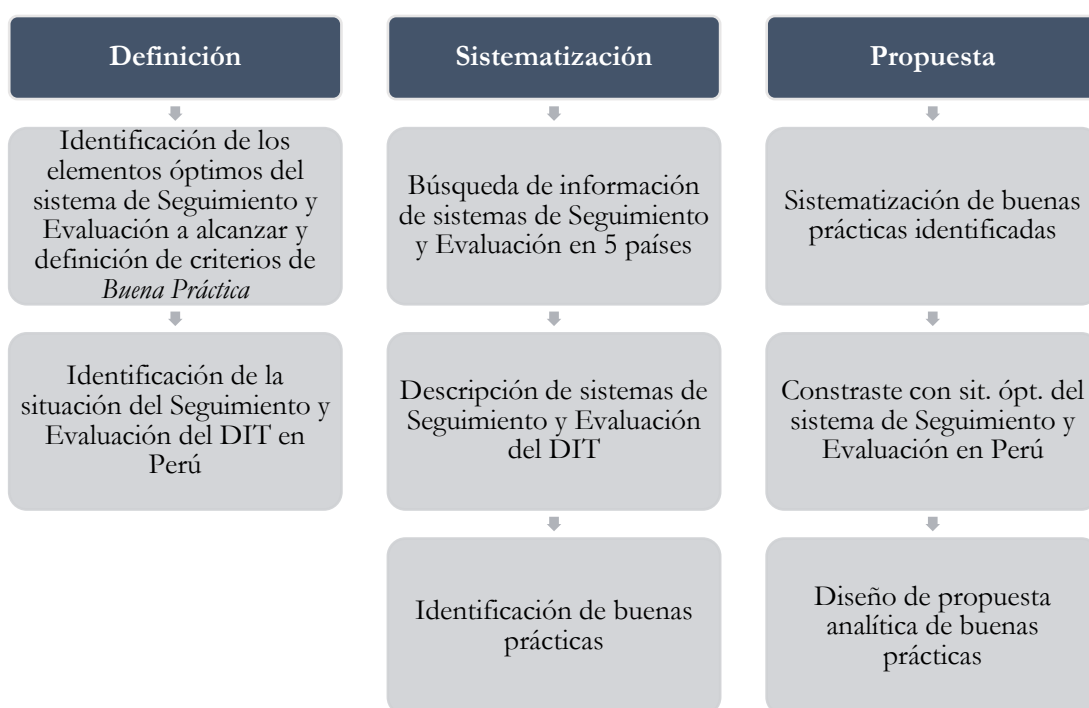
Definición

Identificación de los elementos óptimos del sistema de Seguimiento y Evaluación a alcanzar y definición de criterios de *Buena Práctica*

Identificación de la situación del Seguimiento y Evaluación del DIT en Perú

Sistematización

Búsqueda de información de sistemas de Seguimiento y Evaluación en 5 países

Descripción de sistemas de Seguimiento y Evaluación del DIT

Identificación de buenas prácticas

Propuesta

Sistematización de buenas prácticas identificadas

Constraste con sit. ópt. del sistema de Seguimiento y Evaluación en Perú

Diseño de propuesta analítica de buenas prácticas